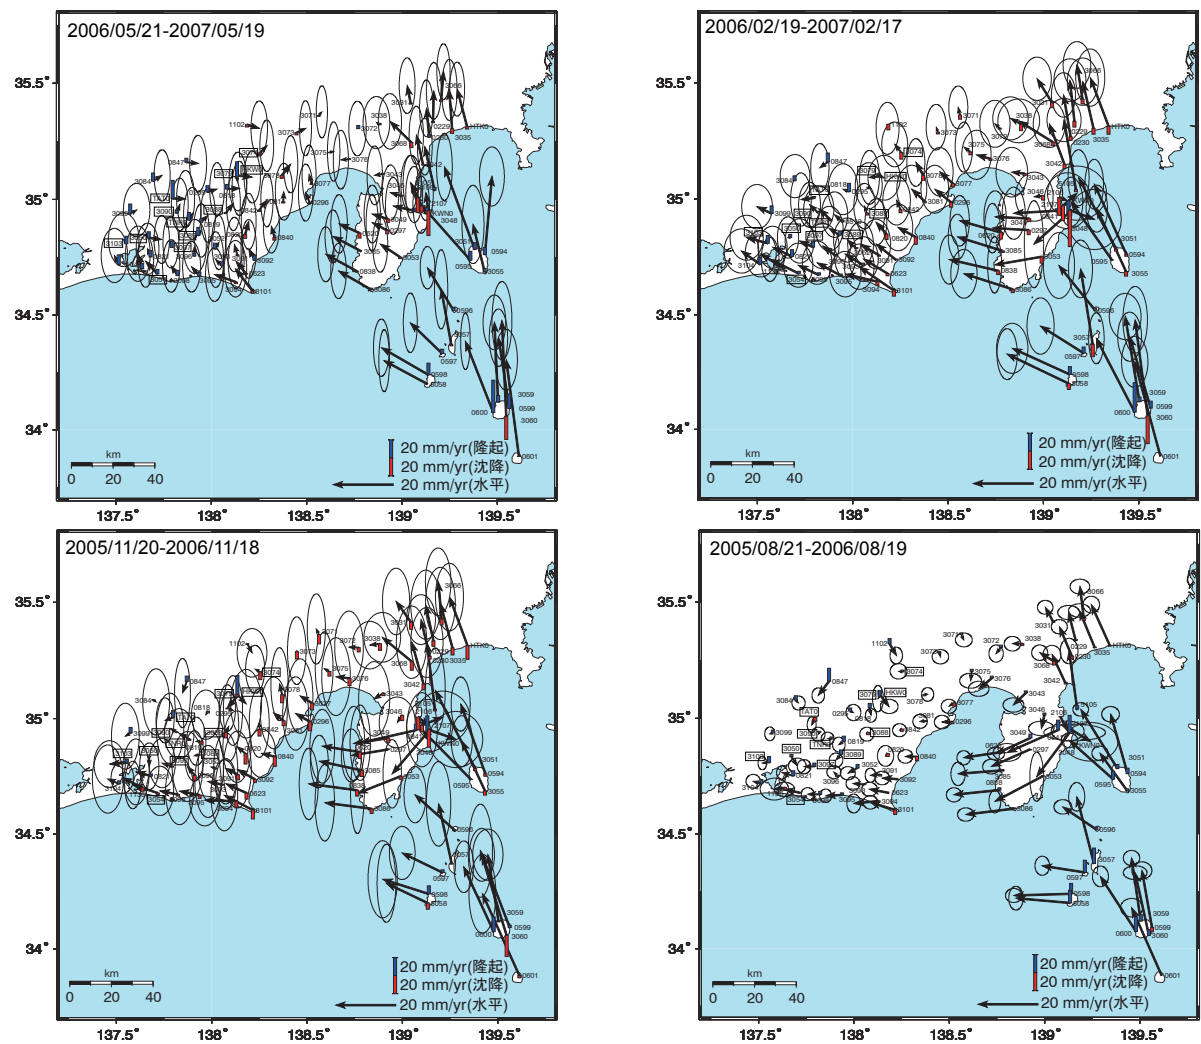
2006/05/21-2007/05/19

35.5°
35°
34.5°
34°

1102 3073 3071 3038 3031 3066 3072 0229 HTK0 3035 0847 3075 3068 3076 0230 3042 3084 3077 0296 3043 3046 3099 3097 2107 KWN0 3048 3103 0840 3085 0594 0595 3055 0623 3092 0838 3086 8101 0596 0597 0598 0058 3059 0600 0599 3060 0601

km
0 20 40

20 mm/yr(隆起)
20 mm/yr(沈降)
20 mm/yr(水平)

137.5° 138° 138.5° 139° 139.5°

2006/02/19-2007/02/17

35.5°
35°
34.5°
34°

3071 3066 1102 3031 3073 3038 0229 3035 3075 3068 0230 0847 3074 3076 3042 0818 3078 3077 3084 3043 3046 0296 3099 3050 3089 0820 0840 3051 3085 0594 3101 0623 3092 0838 0595 3055 3094 8101 3086 0596 3057 0597 0598 0058 3059 0600 0599 3060 0601

km
0 20 40

20 mm/yr(隆起)
20 mm/yr(沈降)
20 mm/yr(水平)

137.5° 138° 138.5° 139° 139.5°

2005/11/20-2006/11/18

35.5°
35°
34.5°
34°

3066 1102 3071 3072 3038 3031 0229 HTK0 3073 3075 3068 3035 3076 0847 3074 3078 3042 3043 3084 0818 0296 3046 3099 3097 0820 0842 0840 3051 3085 0594 3092 3053 3055 0595 3104 3094 8101 3086 0596 0597 0598 0058 3059 0600 0599 3060 0601

km
0 20 40

20 mm/yr(隆起)
20 mm/yr(沈降)
20 mm/yr(水平)

137.5° 138° 138.5° 139° 139.5°

2005/08/21-2006/08/19

35.5°
35°
34.5°
34°

3066 3071 3031 1102 3072 3038 0229 HTK0 3073 3035 3074 3068 3075 3042 3076 0847 3078 HKW0 3043 3084 3077 0296 TAT0 0281 3046 2105 3099 3050 3049 TNA0 0819 3089 3088 0297 KWN0 3106 0820 0840 0821 3052 3051 3110 3091 0594 3092 3085 0595 3055 3053 0623 3094 8101 3086 0596 3057 0597 0598 0058 3059 0600 0599 3060 0601

km
0 20 40

20 mm/yr(隆起)
20 mm/yr(沈降)
20 mm/yr(水平)

137.5° 138° 138.5° 139° 139.5°